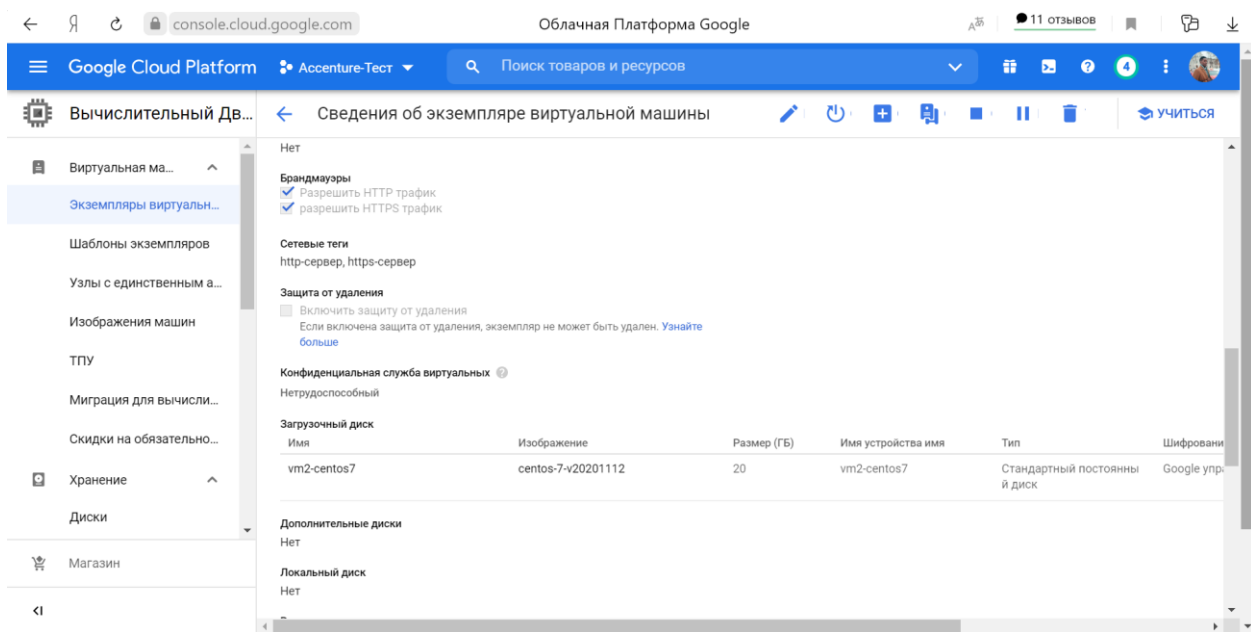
Я console.cloud.google.com Облачная Платформа Google 11 отзывов

Google Cloud Platform Accenture-Тест Поиск товаров и ресурсов 4

Вычислительный Дв... Сведения об экземпляре виртуальной машины УЧИТЬСЯ

Виртуальная ма...
Экземпляры виртуальн...
Шаблоны экземпляров
Узлы с единственным а...
Изображения машин
ТПУ
Миграция для вычисли...
Скидки на обязательно...
Хранение
Диски
Магазин

Нет

Брандмауэры
Разрешить HTTP трафик
разрешить HTTPS трафик

Сетевые теги
http-сервер, https-сервер

Защита от удаления
Включить защиту от удаления
Если включена защита от удаления, экземпляр не может быть удален. Узнайте больше

Конфиденциальная служба виртуальных
Нетрудоспособный

Загрузочный диск

| Имя | Изображение | Размер (ГБ) | Имя устройства имя | Тип | Шифровани |
|---|---|---|---|---|---|
| vm2-centos7 | centos-7-v20201112 | 20 | vm2-centos7 | Стандартный постоянный диск | Google упр |

Дополнительные диски
Нет

Локальный диск
Нет